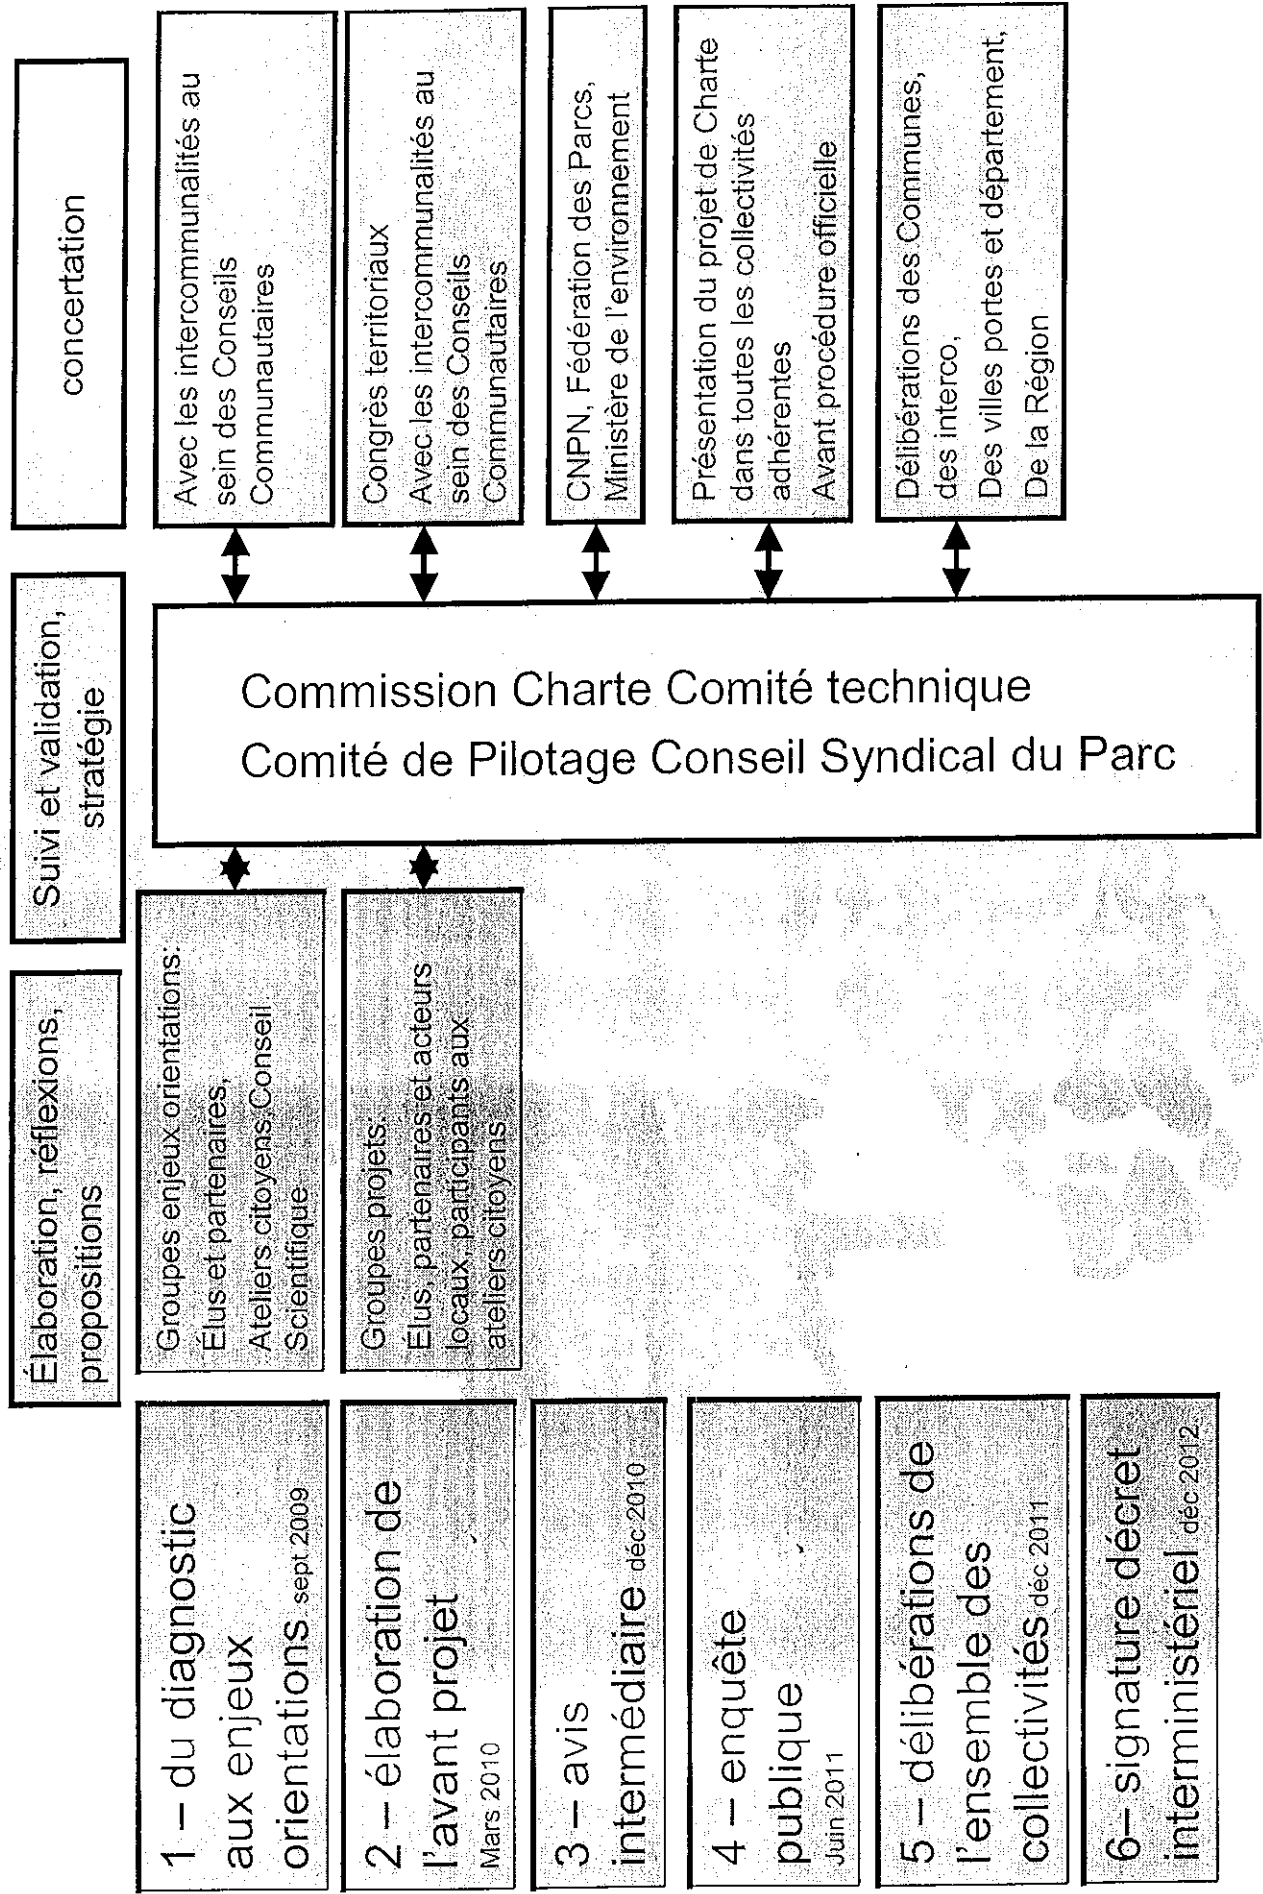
concertation

Avec les intercommunalités au sein des Conseils Communautaires

Congrès territoriaux
Avec les intercommunalités au sein des Conseils Communautaires

CNPN, Fédération des Parcs, Ministère de l'environnement

Présentation du projet de Charte dans toutes les collectivités adhérentes
Avant procédure officielle

Délibérations des Communes, des interco,
Des villes portes et département,
De la Région

Suivi et validation, stratégie

Commission Charte Comité technique
Comité de Pilotage Conseil Syndical du Parc

Élaboration, réflexions, propositions

Groupes enjeux orientations:
Élus et partenaires,
Ateliers citoyens,Conseil Scientifique

Groupes projets:
Élus, partenaires et acteurs locaux, participants aux ateliers citoyens

1 – du diagnostic aux enjeux orientations sept 2009

2 – élaboration de l'avant projet Mars 2010

3 – avis intermédiaire déc 2010

4 – enquête publique Juin 2011

5 – délibérations de l'ensemble des collectivités déc 2011

6– signature décret interministériel déc 2012